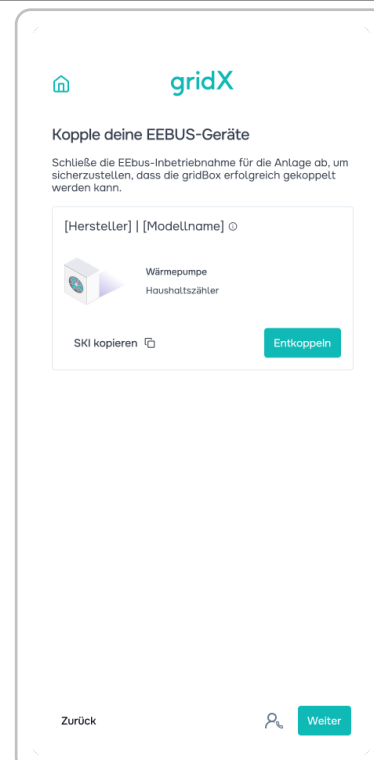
gridX

Kopple deine EEBUS-Geräte

Schließe die EEbus-Inbetriebnahme für die Anlage ab, um sicherzustellen, dass die gridBox erfolgreich gekoppelt werden kann.

[Hersteller] | [Modellname]

Wärmepumpe
Haushaltszähler

SKI kopieren

Entkoppeln

Zurück

Weiter